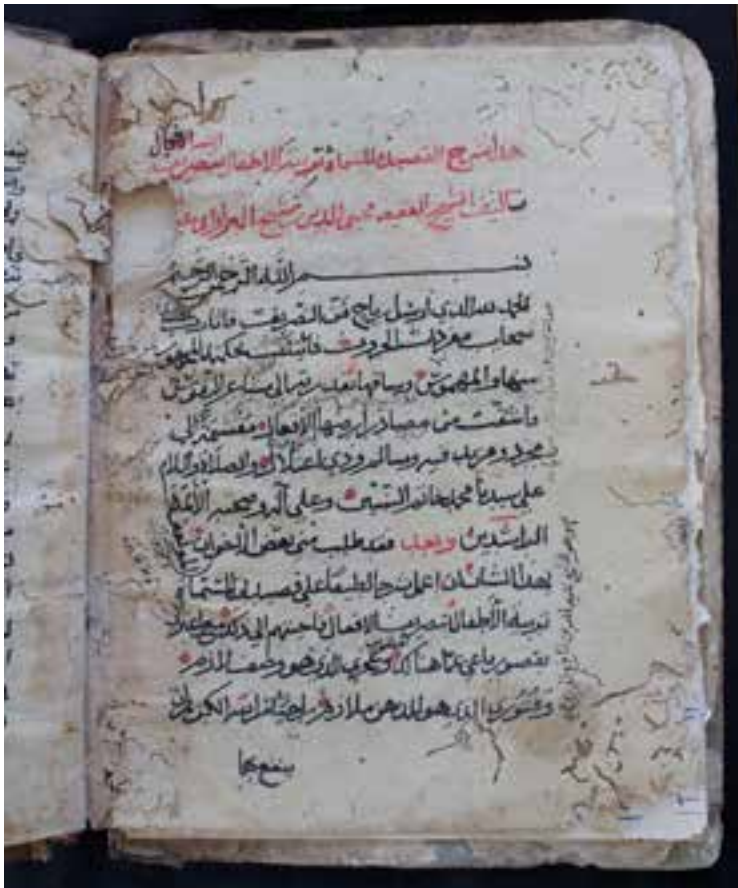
هذا شرح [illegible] المسماة بترتيب الاطفال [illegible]

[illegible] الشيخ العلامة محيي الدين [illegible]

بسم الله الرحمن الرحيم

الحمد لله الذي ارسل رياح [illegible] التصريف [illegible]
سحاب معرب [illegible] الحروف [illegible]
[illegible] ويسالها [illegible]
واشتقت من مصادر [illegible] الافعال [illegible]
محدود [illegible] والصلاة والسلام
على سيدنا محمد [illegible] وعلى آله وصحبه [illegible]
الراشدين وبعد فقد طلب مني بعض الاخوان
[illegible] على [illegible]
ترتيب الاطفال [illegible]
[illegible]
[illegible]

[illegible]

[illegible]